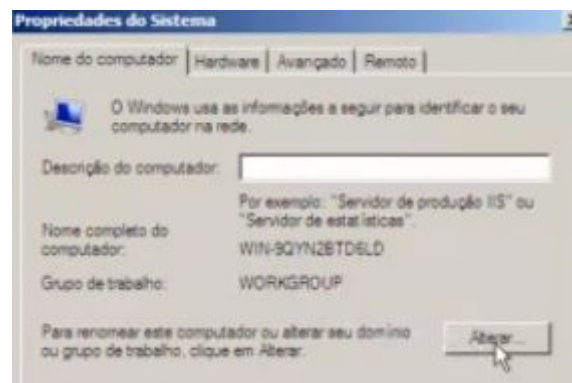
Propriedades do Sistema

Nome do computador | Hardware | Avançado | Remoto

O Windows usa as informações a seguir para identificar o seu computador na rede.

Descrição do computador:

Por exemplo: "Servidor de produção IIS" ou "Servidor de estatísticas".

Nome completo do computador: WIN-9QYN2BTD6LD

Grupo de trabalho: WORKGROUP

Para renomear este computador ou alterar seu domínio ou grupo de trabalho, clique em Alterar.

Alterar...